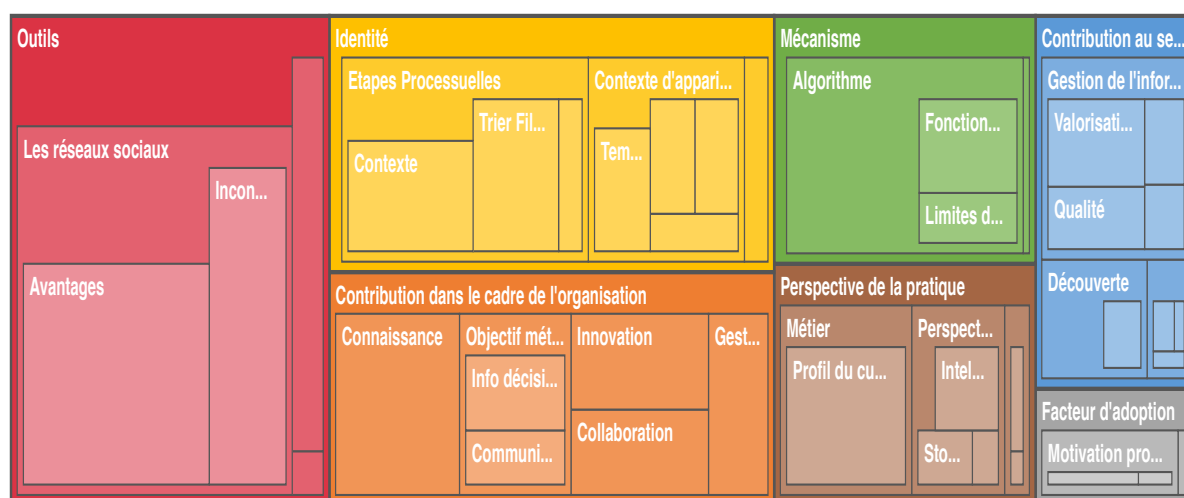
Outils
Les réseaux sociaux
Incon...
Avantages

Identité
Etapes Processuelles
Trier Fil...
Contexte
Contexte d'appari...
Tem...

Contribution dans le cadre de l'organisation
Connaissance
Objectif mét...
Info décisi...
Communi...
Innovation
Collaboration
Gest...

Mécanisme
Algorithme
Fonction...
Limites d...

Perspective de la pratique
Métier
Profil du cu...
Perspect...
Intel...
Sto...

Contribution au se...
Gestion de l'infor...
Valorisati...
Qualité
Découverte

Facteur d'adoption
Motivation pro...